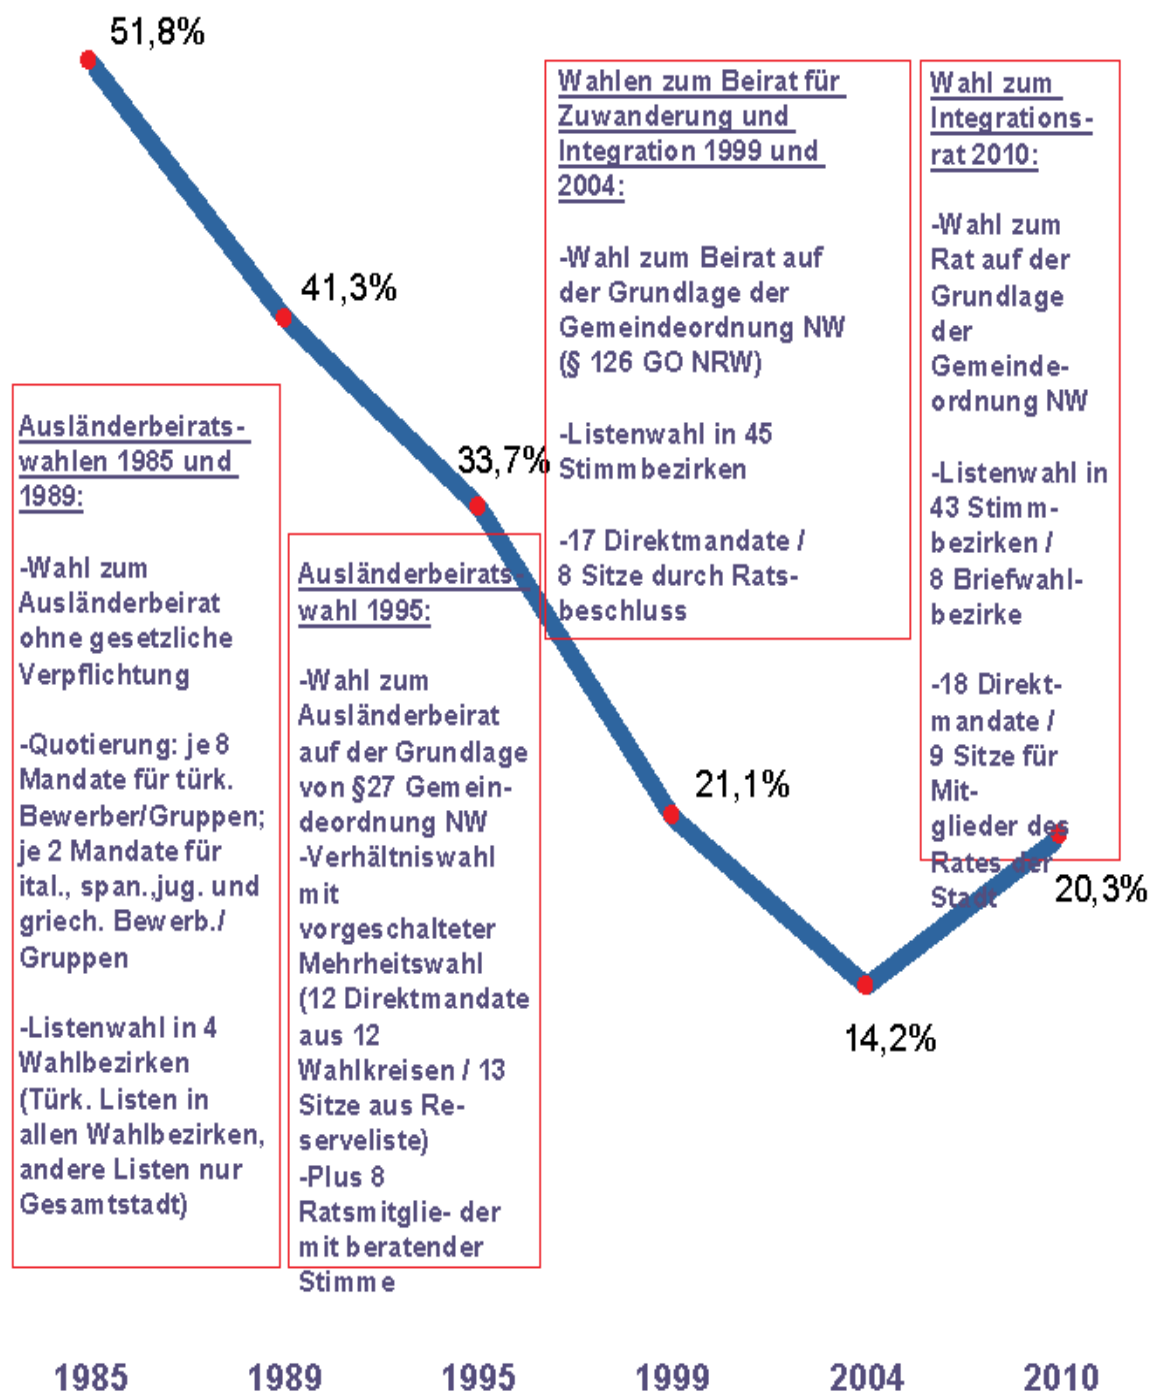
51,8%

41,3%

33,7%

21,1%

14,2%

20,3%

Ausländerbeiratswahlen 1985 und 1989:

-Wahl zum Ausländerbeirat ohne gesetzliche Verpflichtung

-Quotierung: je 8 Mandate für türk. Bewerber/Gruppen; je 2 Mandate für ital., span.,jug. und griech. Bewerb./ Gruppen

-Listenwahl in 4 Wahlbezirken (Türk. Listen in allen Wahlbezirken, andere Listen nur Gesamtstadt)

Ausländerbeiratswahl 1995:

-Wahl zum Ausländerbeirat auf der Grundlage von §27 Gemeindeordnung NW
-Verhältniswahl mit vorgeschalteter Mehrheitswahl (12 Direktmandate aus 12 Wahlkreisen / 13 Sitze aus Reserveliste)
-Plus 8 Ratsmitglie- der mit beratender Stimme

Wahlen zum Beirat für Zuwanderung und Integration 1999 und 2004:

-Wahl zum Beirat auf der Grundlage der Gemeindeordnung NW (§ 126 GO NRW)

-Listenwahl in 45 Stimmbezirken

-17 Direktmandate / 8 Sitze durch Ratsbeschluss

Wahl zum Integrationsrat 2010:

-Wahl zum Rat auf der Grundlage der Gemeindeordnung NW

-Listenwahl in 43 Stimmbezirken / 8 Briefwahlbezirke

-18 Direktmandate / 9 Sitze für Mitglieder des Rates der Stadt

1985 1989 1995 1999 2004 2010